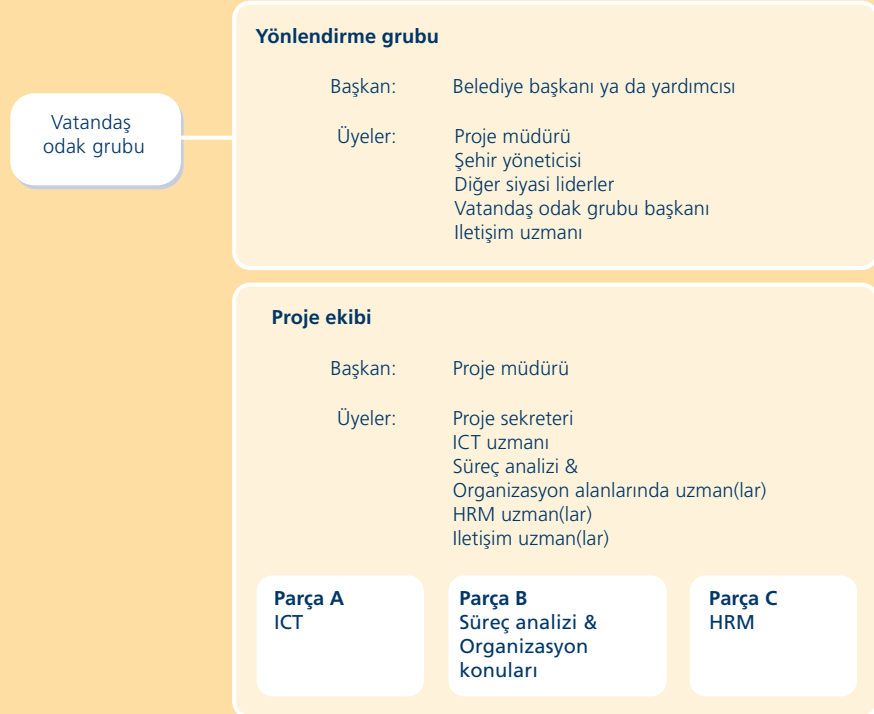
Vatandaş odak grubu

Yönlendirme grubu

Başkan: Belediye başkanı ya da yardımcısı

Üyeler: Proje müdürü
Şehir yöneticisi
Diğer siyasi liderler
Vatandaş odak grubu başkanı
Iletişim uzmanı

Proje ekibi

Başkan: Proje müdürü

Üyeler: Proje sekreteri
ICT uzmanı
Süreç analizi &
Organizasyon alanlarında uzman(lar)
HRM uzman(lar)
Iletişim uzman(lar)

Parça A
ICT

Parça B
Süreç analizi & Organizasyon konuları

Parça C
HRM